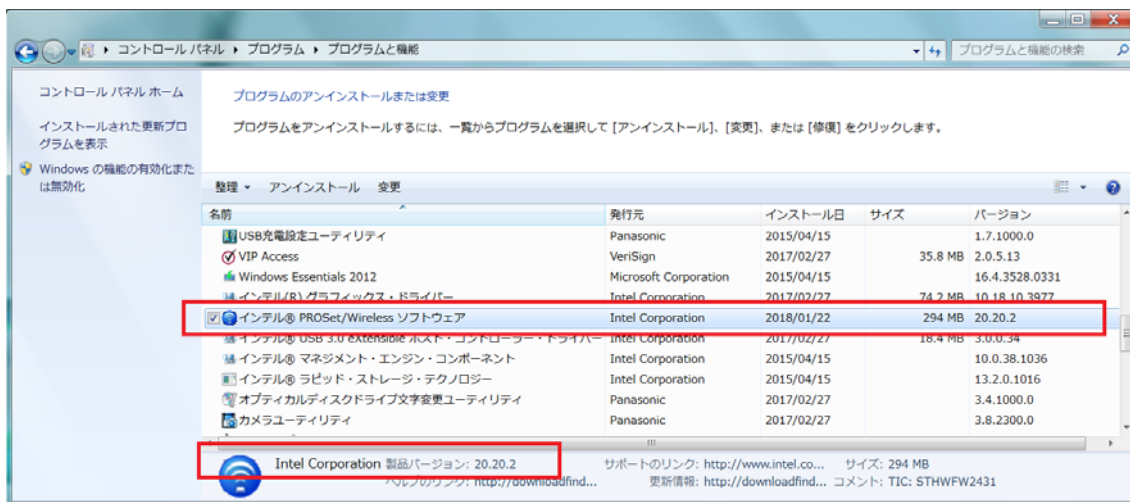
コントロール パネル ▸ プログラム ▸ プログラムと機能

プログラムと機能の検索

コントロール パネル ホーム

インストールされた更新プログラムを表示

Windows の機能の有効化または無効化

プログラムのアンインストールまたは変更

プログラムをアンインストールするには、一覧からプログラムを選択して [アンインストール]、[変更]、または [修復] をクリックします。

整理 ▾ アンインストール 変更

| 名前 | 発行元 | インストール日 | サイズ | バージョン |
|---|---|---|---|---|
| USB充電設定ユーティリティ | Panasonic | 2015/04/15 | | 1.7.1000.0 |
| VIP Access | VeriSign | 2017/02/27 | 35.8 MB | 2.0.5.13 |
| Windows Essentials 2012 | Microsoft Corporation | 2015/04/15 | | 16.4.3528.0331 |
| インテル(R) グラフィックス・ドライバー | Intel Corporation | 2017/02/27 | 74.2 MB | 10.18.10.3977 |
| インテル® PROSet/Wireless ソフトウェア | Intel Corporation | 2018/01/22 | 294 MB | 20.20.2 |
| インテル® USB 3.0 eXtensible ホスト・コントローラー・ドライバー | Intel Corporation | 2017/02/27 | 18.4 MB | 3.0.0.34 |
| インテル® マネジメント・エンジン・コンポーネント | Intel Corporation | 2015/04/15 | | 10.0.38.1036 |
| インテル® ラピッド・ストレージ・テクノロジー | Intel Corporation | 2015/04/15 | | 13.2.0.1016 |
| オプティカルディスクドライブ文字変更ユーティリティ | Panasonic | 2017/02/27 | | 3.4.1000.0 |
| カメラユーティリティ | Panasonic | 2017/02/27 | | 3.8.2300.0 |

Intel Corporation 製品バージョン: 20.20.2 サポートのリンク: http://www.intel.co... サイズ: 294 MB
ヘルプのリンク: http://downloadfind... 更新情報: http://downloadfind... コメント: TIC: STHWFW2431